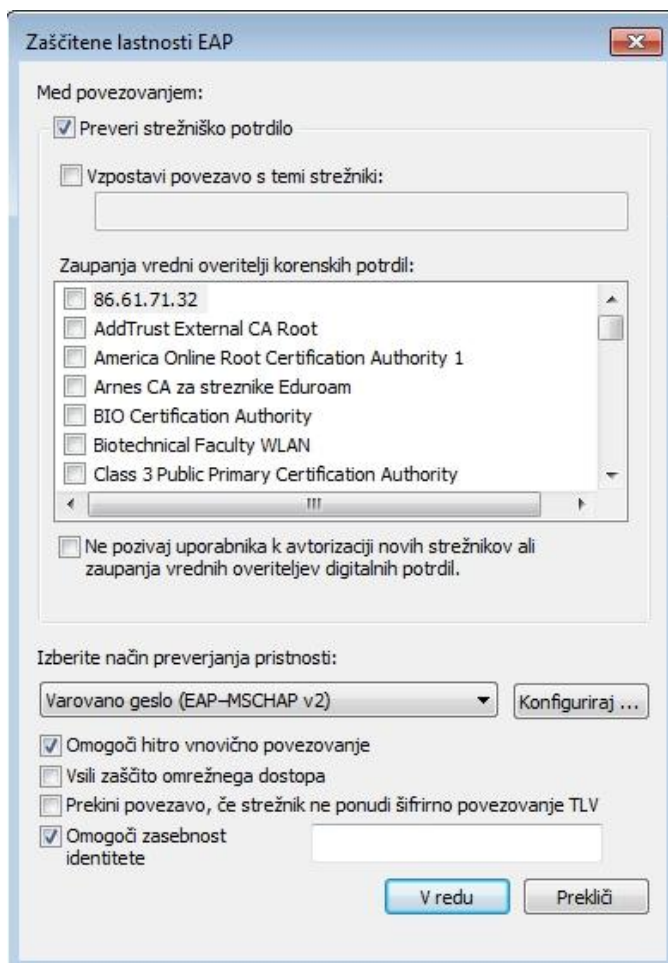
Zaščitene lastnosti EAP

Med povezovanjem:

Preveri strežniško potrdilo

Vzpostavi povezavo s temi strežniki:

Zaupanja vredni overitelji korenskih potrdil:

86.61.71.32
AddTrust External CA Root
America Online Root Certification Authority 1
Arnes CA za streznike Eduroam
BIO Certification Authority
Biotechnical Faculty WLAN
Class 3 Public Primary Certification Authority

Ne pozivaj uporabnika k avtorizaciji novih strežnikov ali zaupanja vrednih overiteljev digitalnih potrdil.

Izberite način preverjanja pristnosti:

Varovano geslo (EAP–MSCHAP v2)

Konfiguriraj ...

Omogoči hitro vnovično povezovanje

Vsili zaščito omrežnega dostopa

Prekini povezavo, če strežnik ne ponudi šifrirno povezovanje TLV

Omogoči zasebnost identitete

V redu

Prekliči